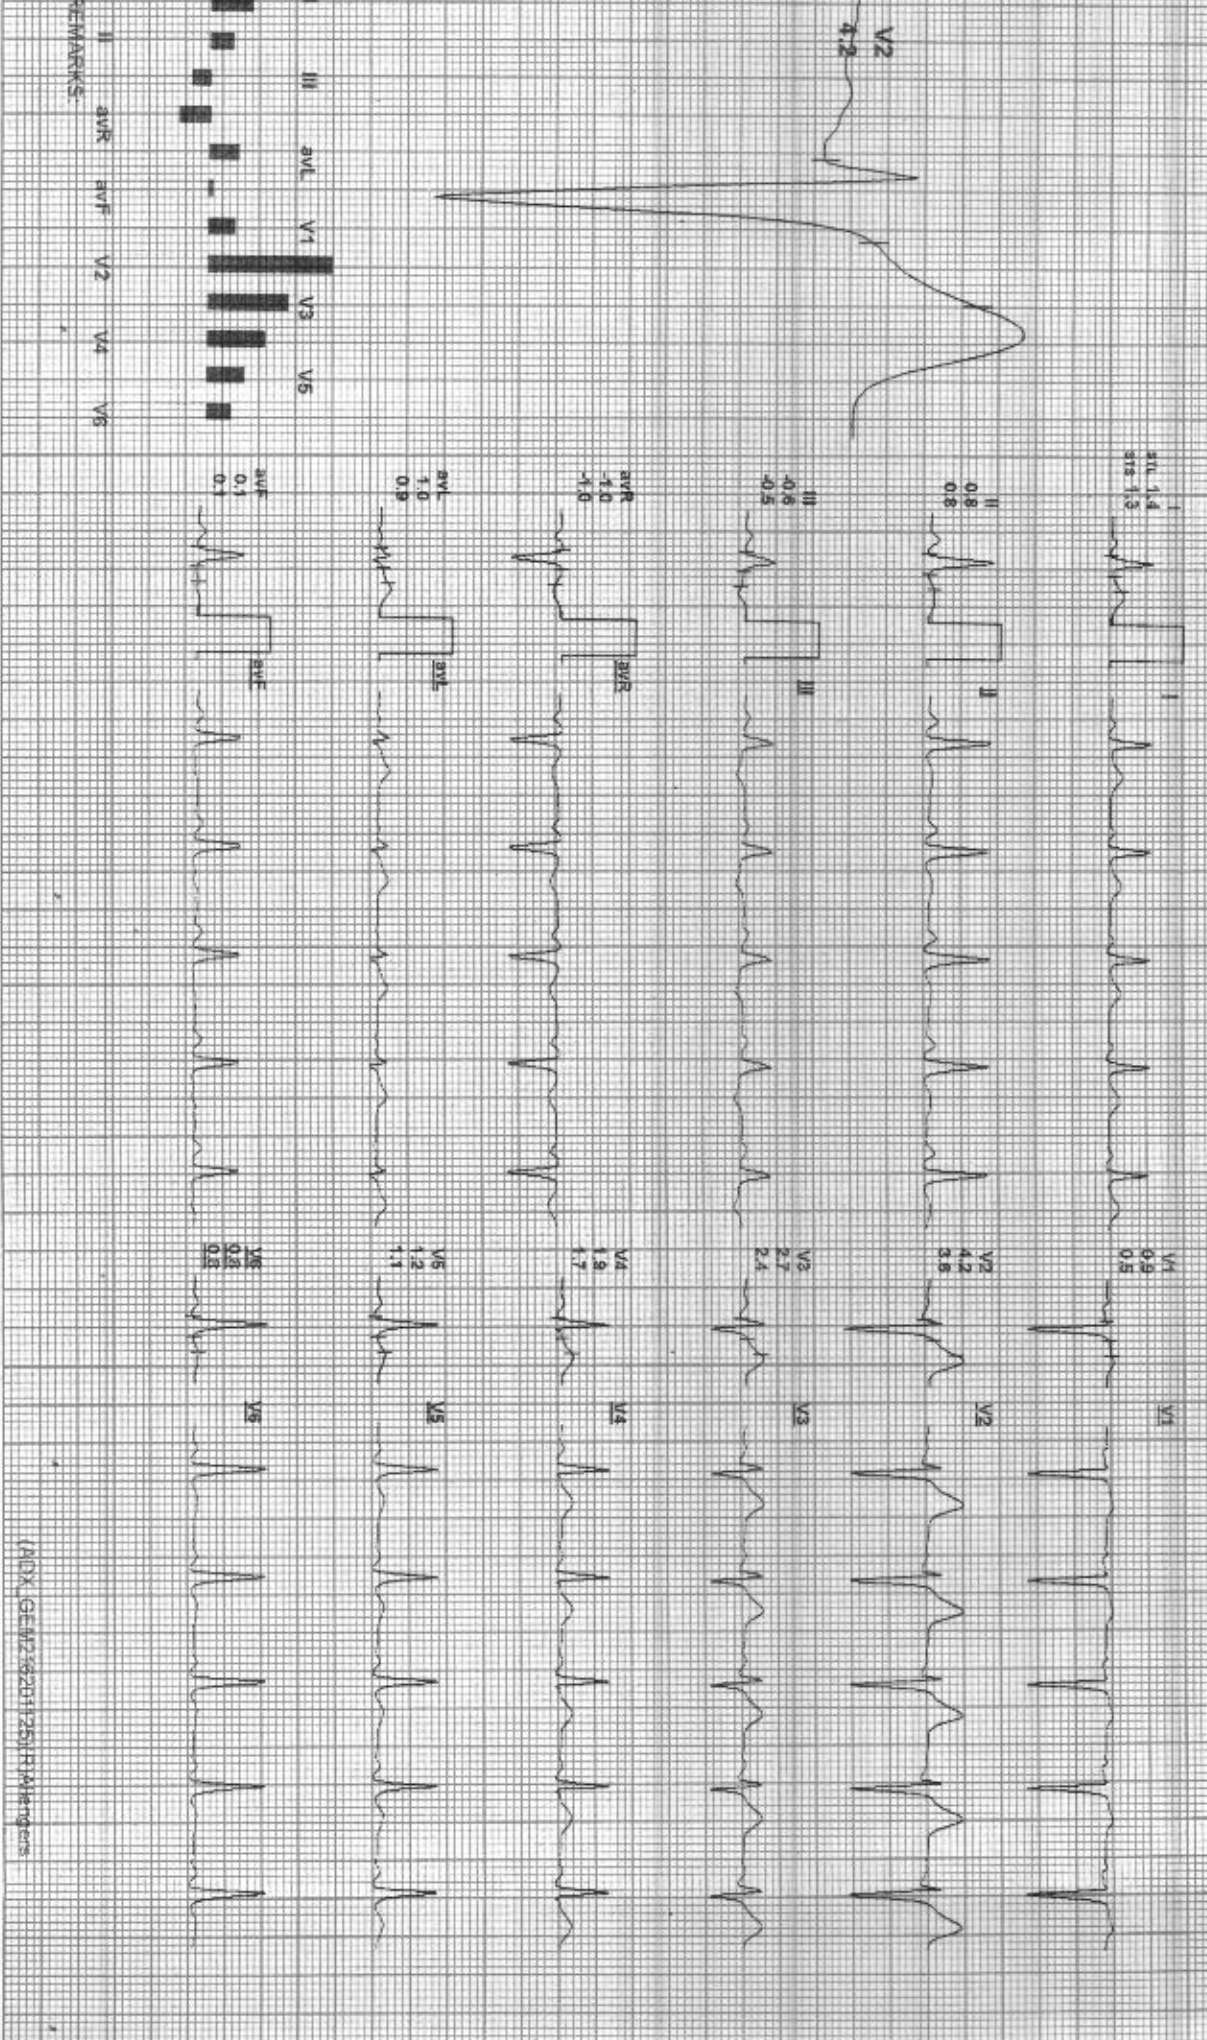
V2
4.2

III avL V1 V3 V5

REMARKS: II avR avF V2 V4 V6

I
STL 1.4
STS 1.3

II
0.8
0.8

III
-0.6
-0.5

avR
-1.0
-1.0

avL
1.0
0.9

avF
0.1
0.1

I
II
III
avR
avL
avF

V1
0.9
0.5

V2
4.2
3.8

V3
2.7
2.4

V4
1.9
1.7

V5
1.2
1.1

V6
0.3
0.3

V1
V2
V3
V4
V5
V6

(ADX_GEM2362011250) R.Alfenges